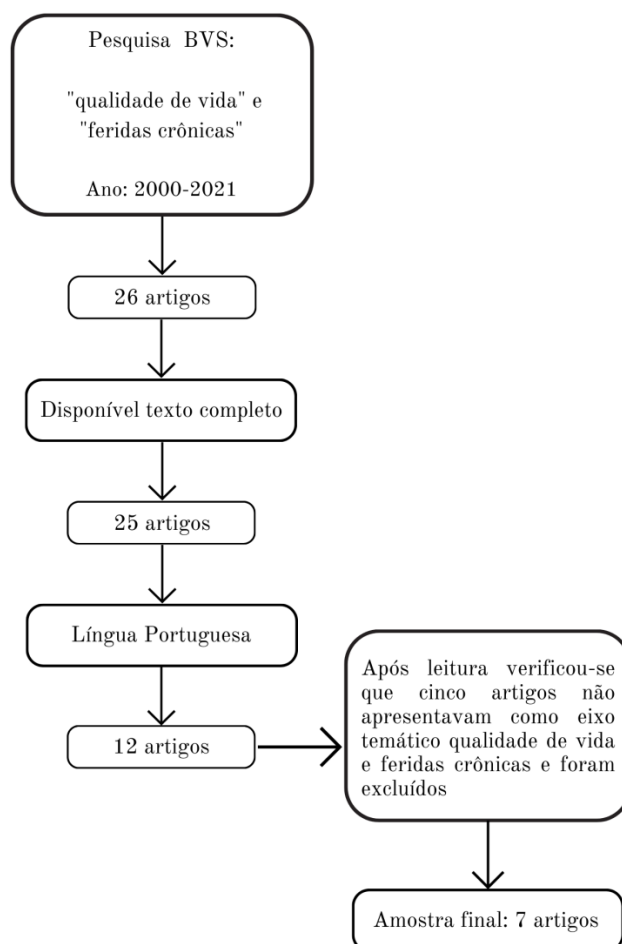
Pesquisa BVS:

"qualidade de vida" e "feridas crônicas"

Ano: 2000-2021

26 artigos

Disponível texto completo

25 artigos

Língua Portuguesa

12 artigos

Após leitura verificou-se que cinco artigos não apresentavam como eixo temático qualidade de vida e feridas crônicas e foram excluídos

Amostra final: 7 artigos